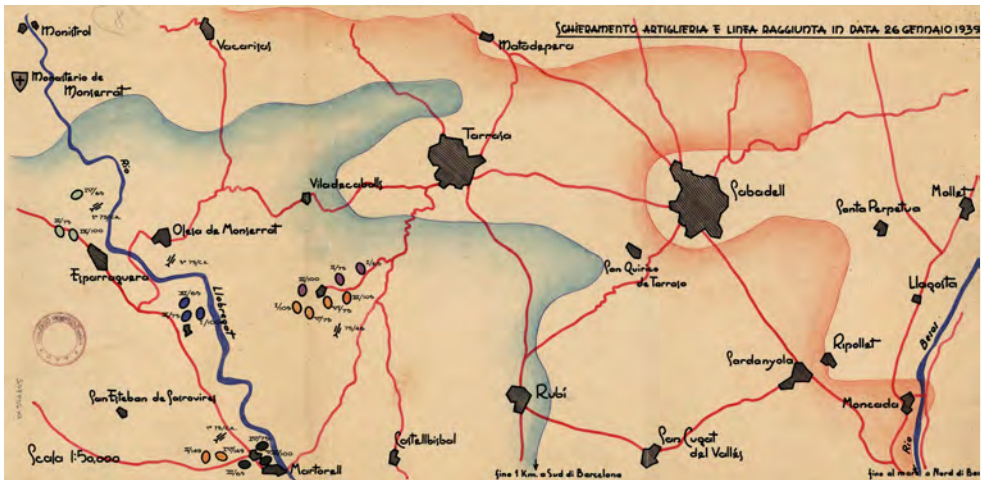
SCHIERAMENTO ARTIGLIERIA E LINEA RAGGIUNTA IN DATA 26 GENNAIO 1939

Monistrol

Monasterio de Monserrat

Vacarisus

Matadepera

Rio

Terrasa

Viladecaballs

Sabadell

Santa Perpetua

Mollet

Olesa de Monserrat

Esparraguera

Llobregat

San Quirico de Terrasa

Llagosta

Ripollet

Besos

Cardanyola

San Esteban de Sasrovires

Rubi

Moncada

Rio

Scala 1:50.000

Martorell

Castellbisbal

San Cugat del Vallés

fino 1 Km. a Sud di Barcelona

fino al mare a Nord di Ba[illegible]